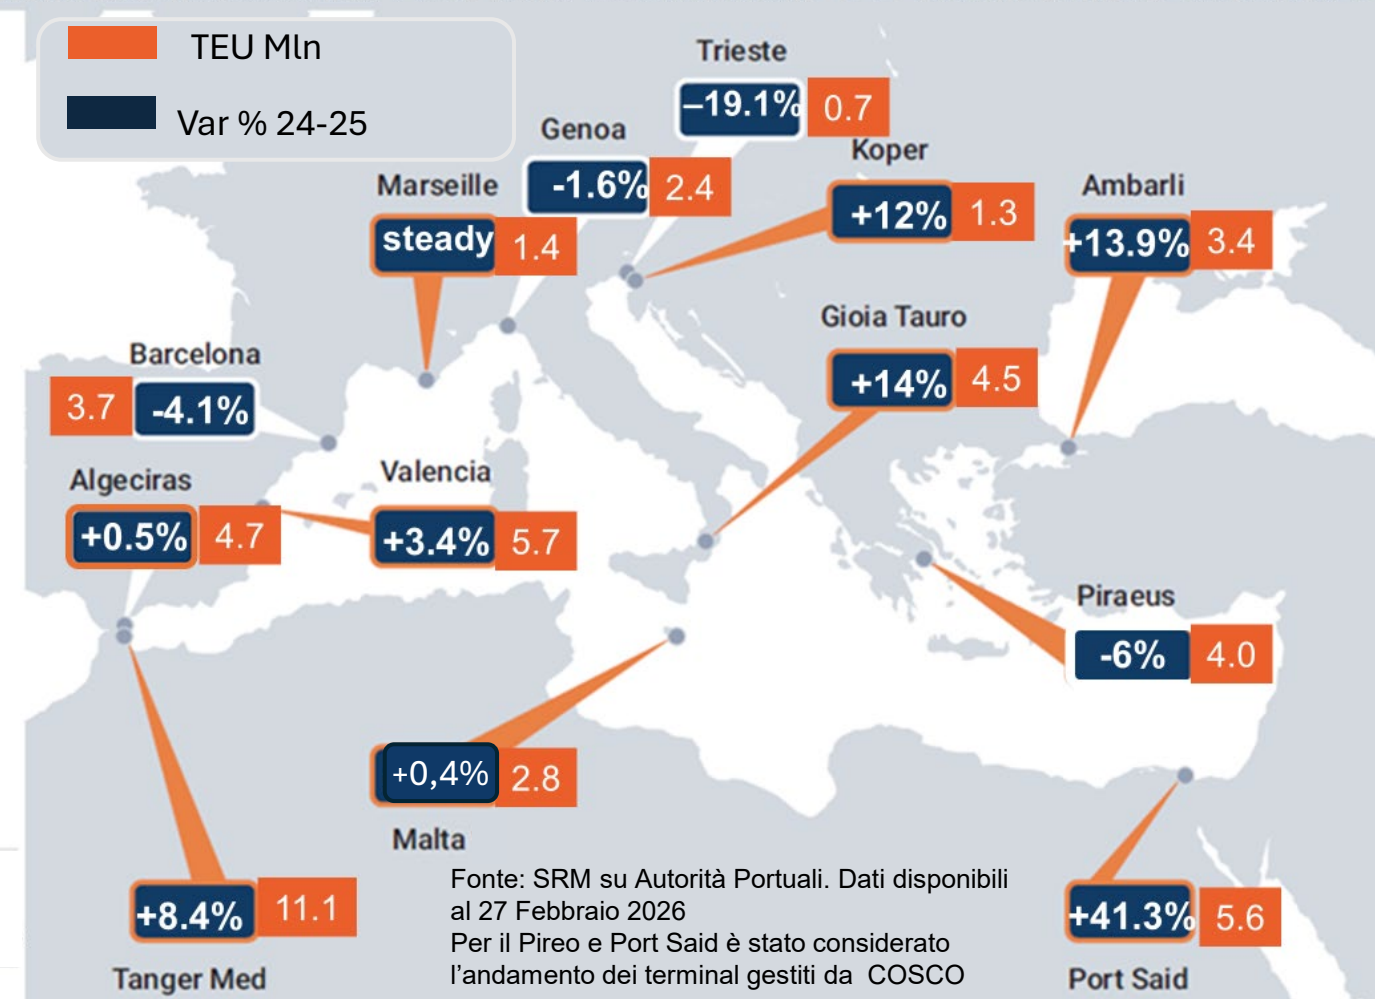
TEU Mln

Var % 24-25

Trieste
–19.1% 0.7

Genoa
-1.6% 2.4

Koper
+12% 1.3

Marseille
steady 1.4

Ambarli
+13.9% 3.4

Gioia Tauro
+14% 4.5

Barcelona
3.7 -4.1%

Algeciras
+0.5% 4.7

Valencia
+3.4% 5.7

Piraeus
-6% 4.0

+0,4% 2.8
Malta

+8.4% 11.1
Tanger Med

Fonte: SRM su Autorità Portuali. Dati disponibili al 27 Febbraio 2026
Per il Pireo e Port Said è stato considerato l'andamento dei terminal gestiti da COSCO

+41.3% 5.6
Port Said